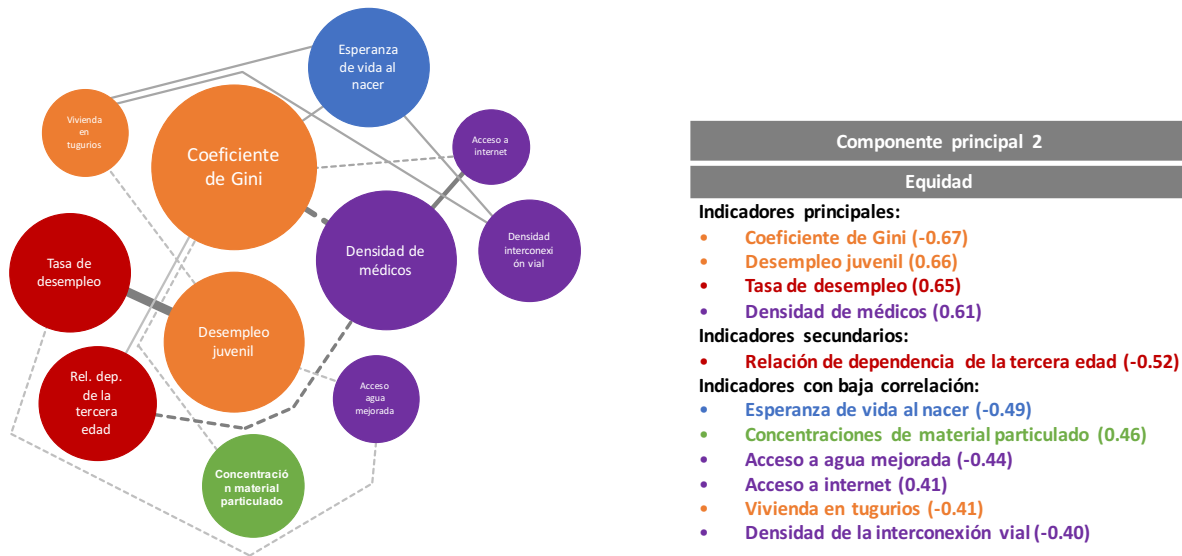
Esperanza de vida al nacer

Vivienda en tugurios

Coeficiente de Gini

Acceso a internet

Densidad interconexión vial

Tasa de desempleo

Densidad de médicos

Desempleo juvenil

Rel. dep. de la tercera edad

Acceso agua mejorada

Concentración material particulado

Componente principal 2

Equidad

Indicadores principales:
• Coeficiente de Gini (-0.67)
• Desempleo juvenil (0.66)
• Tasa de desempleo (0.65)
• Densidad de médicos (0.61)
Indicadores secundarios:
• Relación de dependencia de la tercera edad (-0.52)
Indicadores con baja correlación:
• Esperanza de vida al nacer (-0.49)
• Concentraciones de material particulado (0.46)
• Acceso a agua mejorada (-0.44)
• Acceso a internet (0.41)
• Vivienda en tugurios (-0.41)
• Densidad de la interconexión vial (-0.40)